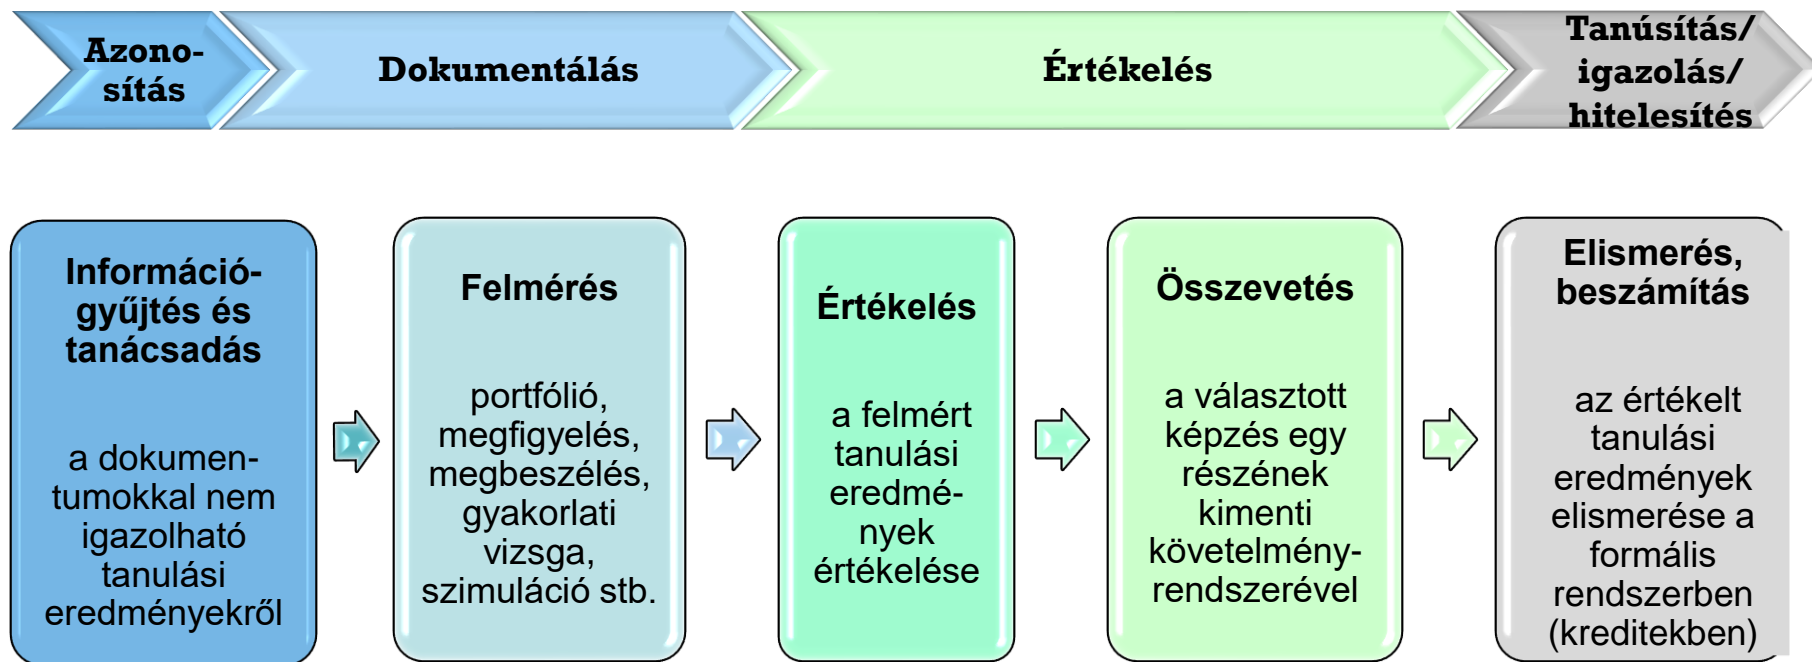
Azonosítás

Dokumentálás

Értékelés

Tanúsítás/ igazolás/ hitelesítés

Információgyűjtés és tanácsadás

a dokumentumokkal nem igazolható tanulási eredményekről

Felmérés

portfólió, megfigyelés, megbeszélés, gyakorlati vizsga, szimuláció stb.

Értékelés

a felmért tanulási eredmények értékelése

Összevetés

a választott képzés egy részének kimenti követelményrendszerével

Elismerés, beszámítás

az értékelt tanulási eredmények elismerése a formális rendszerben (kreditekben)